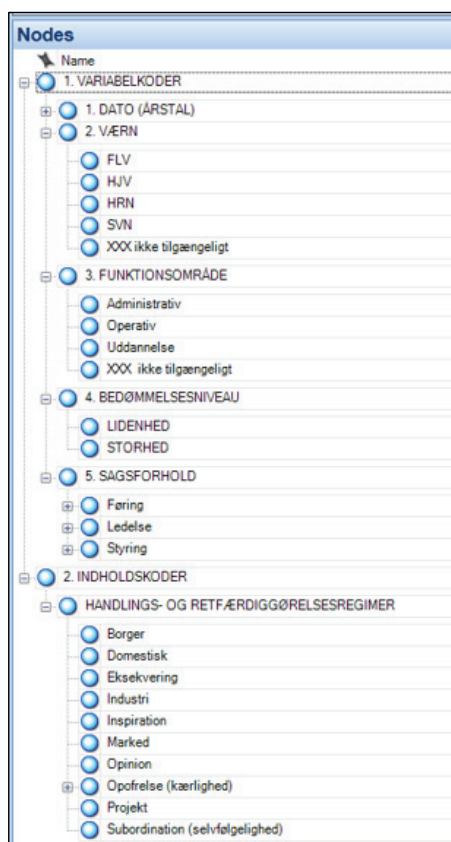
Nodes

Name

1. VARIABELKODER

1. DATO (ÅRSTAL)

2. VÆRN

FLV

HJV

HRN

SVN

XXX ikke tilgængeligt

3. FUNKTIONSOMRÅDE

Administrativ

Operativ

Uddannelse

XXX ikke tilgængeligt

4. BEDØMMELSESNIVEAU

LIDENHED

STORHED

5. SAGSFORHOLD

Føring

Ledelse

Styring

2. INDHOLDSKODER

HANDLINGS- OG RETFÆRDIGGØRELSESREGIMER

Borger

Domestisk

Eksekvering

Industri

Inspiration

Marked

Opinion

Opofrelse (kærlighed)

Projekt

Subordination (selvfølgelighed)